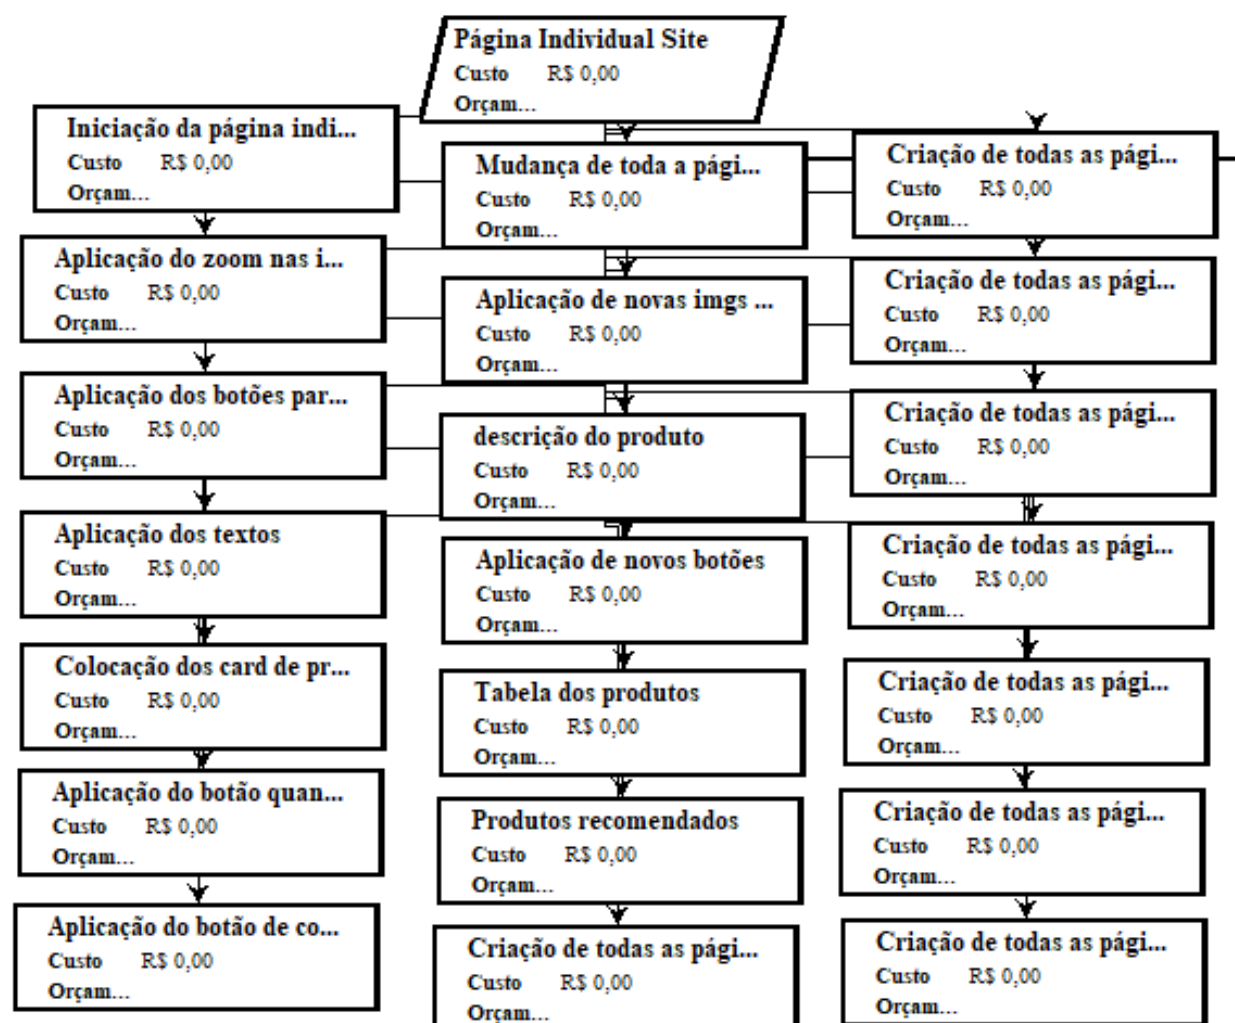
Página Individual Site
Custo R$ 0,00
Orçam...

Iniciação da página indi...
Custo R$ 0,00
Orçam...

Aplicação do zoom nas i...
Custo R$ 0,00
Orçam...

Aplicação dos botões par...
Custo R$ 0,00
Orçam...

Aplicação dos textos
Custo R$ 0,00
Orçam...

Colocação dos card de pr...
Custo R$ 0,00
Orçam...

Aplicação do botão quan...
Custo R$ 0,00
Orçam...

Aplicação do botão de co...
Custo R$ 0,00
Orçam...

Mudança de toda a pági...
Custo R$ 0,00
Orçam...

Aplicação de novas imgs ...
Custo R$ 0,00
Orçam...

descrição do produto
Custo R$ 0,00
Orçam...

Aplicação de novos botões
Custo R$ 0,00
Orçam...

Tabela dos produtos
Custo R$ 0,00
Orçam...

Produtos recomendados
Custo R$ 0,00
Orçam...

Criação de todas as pági...
Custo R$ 0,00
Orçam...

Criação de todas as pági...
Custo R$ 0,00
Orçam...

Criação de todas as pági...
Custo R$ 0,00
Orçam...

Criação de todas as pági...
Custo R$ 0,00
Orçam...

Criação de todas as pági...
Custo R$ 0,00
Orçam...

Criação de todas as pági...
Custo R$ 0,00
Orçam...

Criação de todas as pági...
Custo R$ 0,00
Orçam...

Criação de todas as pági...
Custo R$ 0,00
Orçam...